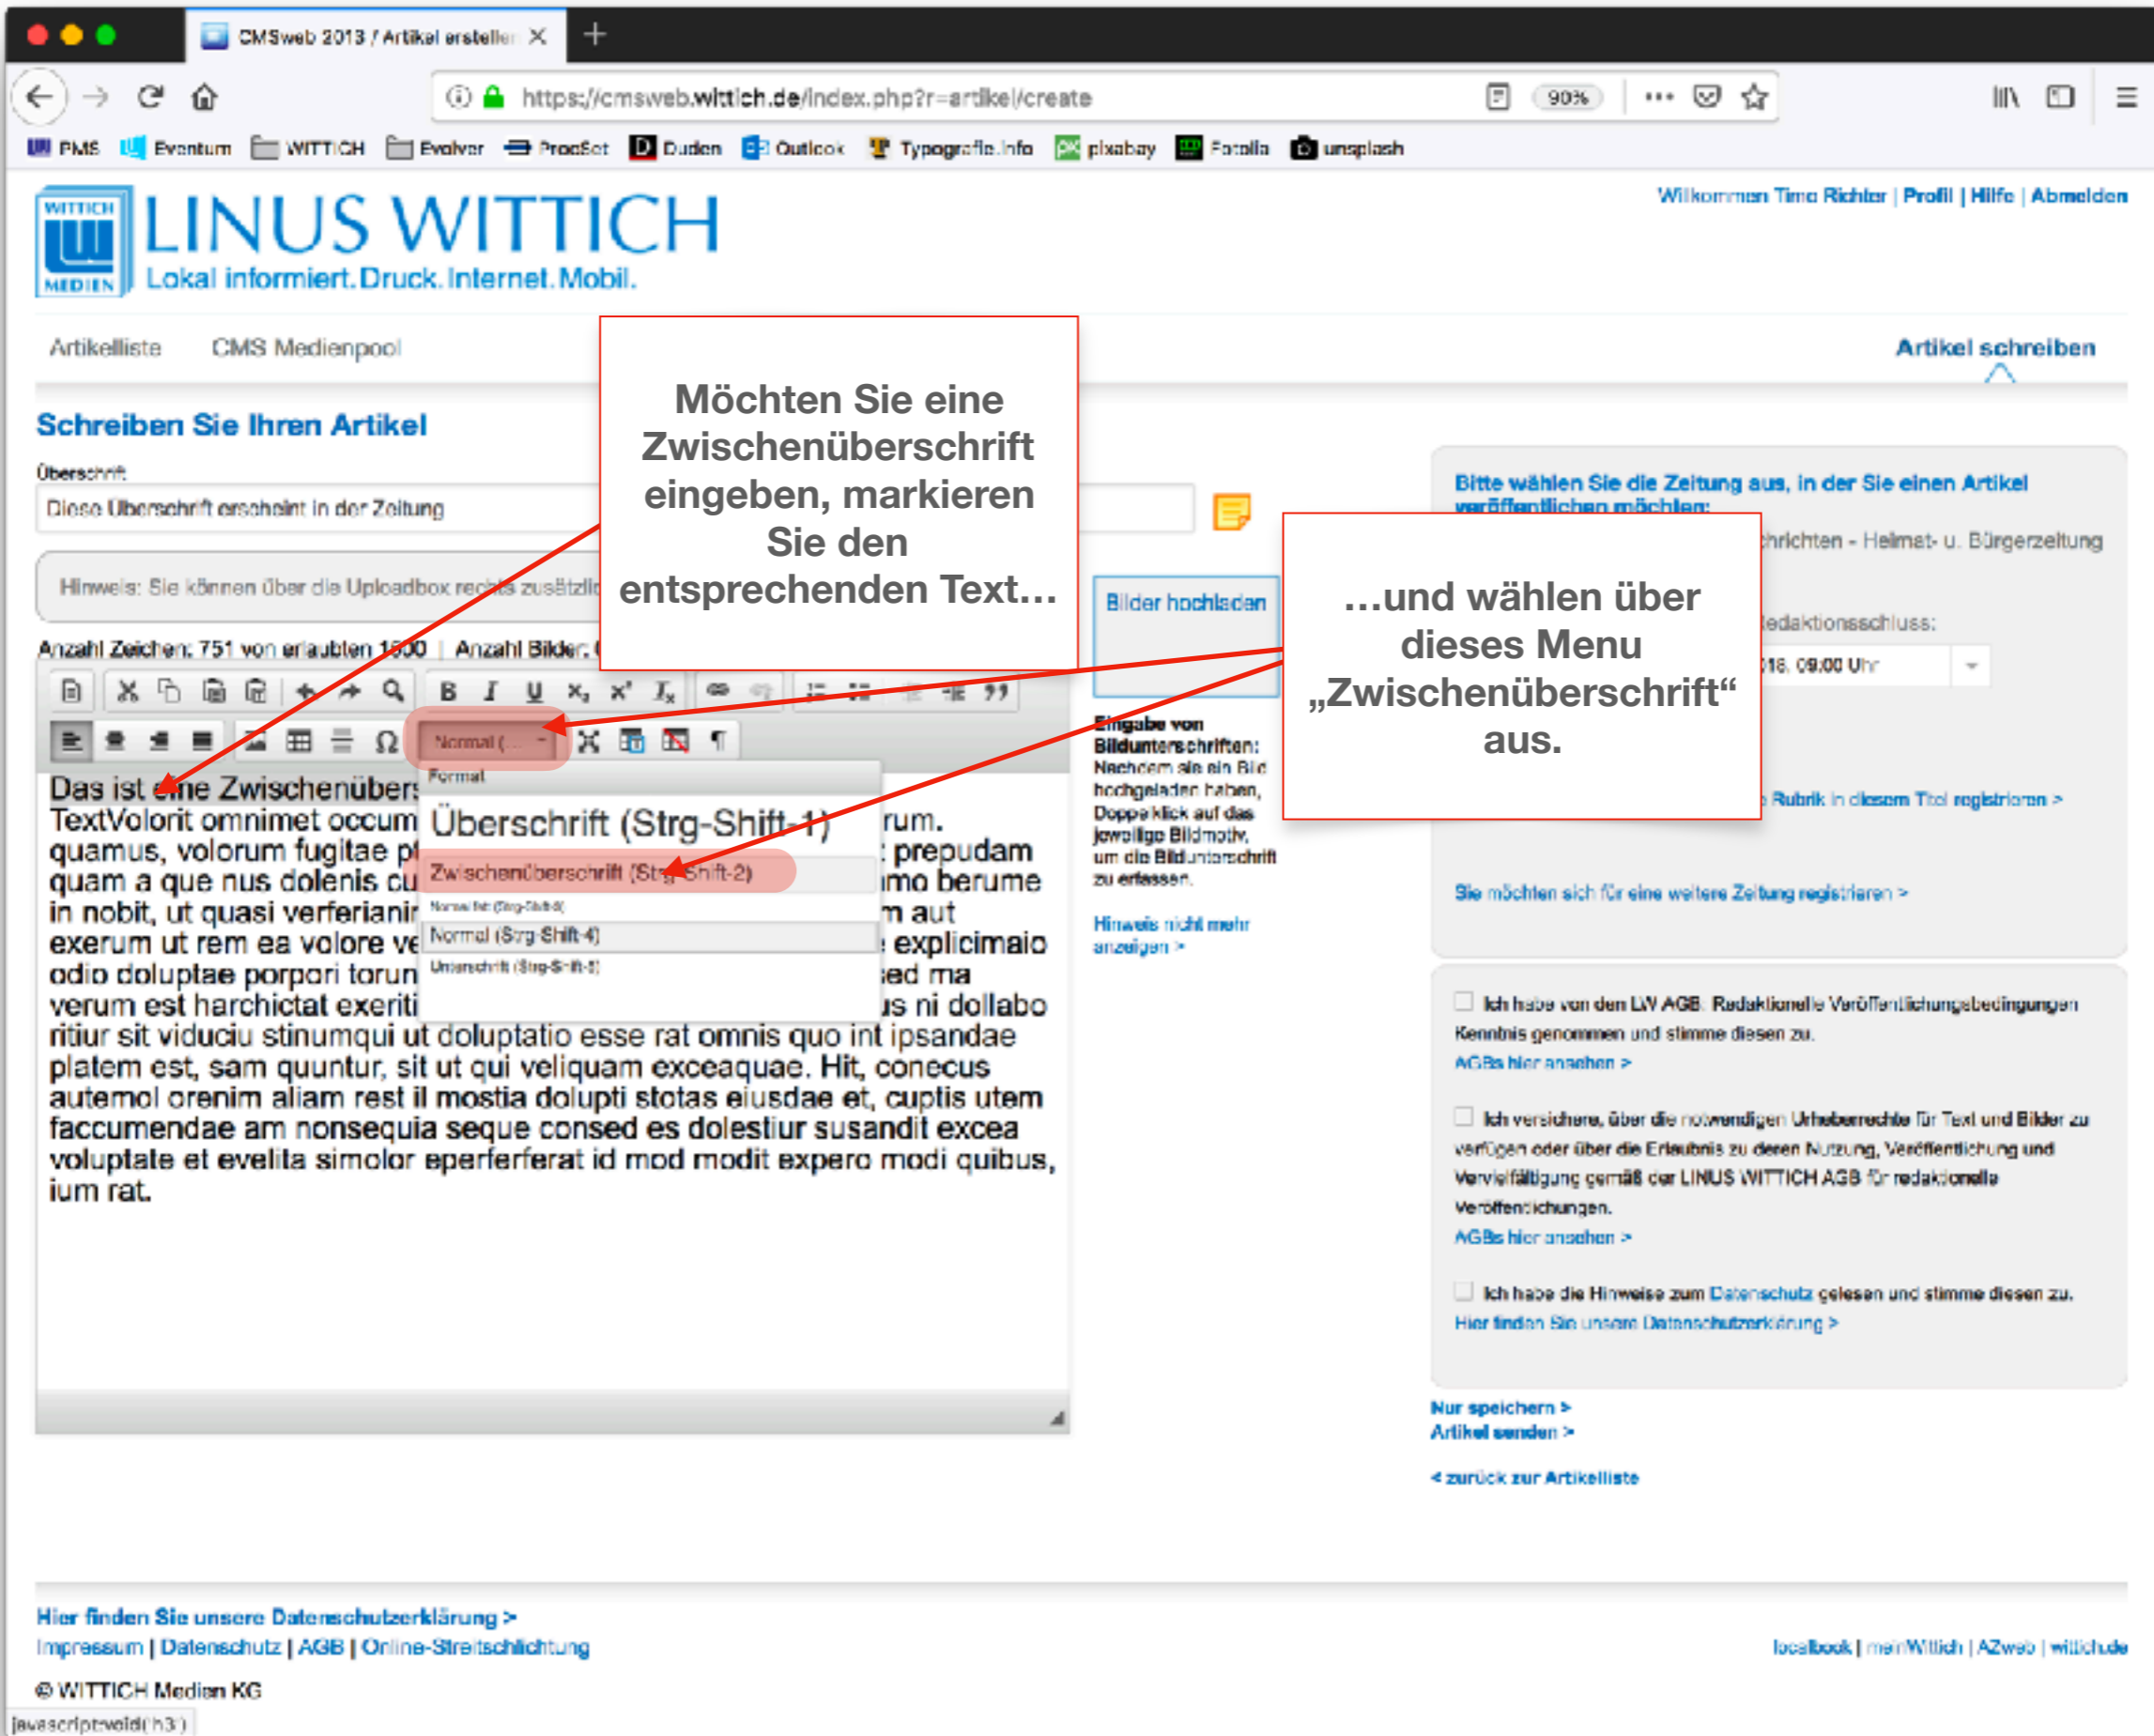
CMSweb 2013 / Artikel erstellen

https://cmsweb.wittich.de/index.php?r=artikel/create

90%

PMS Eventum WITTICH Evolver ProofSet Duden Outlook Typografie.info pixabay Fotolia unsplash

WITTICH MEDIEN LINUS WITTICH Lokal informiert. Druck. Internet. Mobil.

Willkommen Timo Richter | Profil | Hilfe | Abmelden

Artikelliste CMS Medienpool

Artikel schreiben

Schreiben Sie Ihren Artikel

Überschrift

Diese Überschrift erscheint in der Zeitung

Hinweis: Sie können über die Uploadbox rechts zusätzlic

Anzahl Zeichen: 751 von erlaubten 1500 | Anzahl Bilder: (

Möchten Sie eine Zwischenüberschrift eingeben, markieren Sie den entsprechenden Text…

…und wählen über dieses Menu „Zwischenüberschrift“ aus.

Normal (...

Format

Überschrift (Strg-Shift-1)

Zwischenüberschrift (Strg-Shift-2)

Normal fett (Strg-Shift-3)

Normal (Strg-Shift-4)

Unterschrift (Strg-Shift-5)

Das ist eine Zwischenübers
TextVolorit omnimet occum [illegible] rum. quamus, volorum fugitae p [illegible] prepudam quam a que nus dolenis cu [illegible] mo berume in nobit, ut quasi verferianir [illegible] m aut exerum ut rem ea volore ve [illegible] explicimaio odio doluptae porpori torun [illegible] ed ma verum est harchictat exeriti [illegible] us ni dollabo ritiur sit viduciu stinumqui ut doluptatio esse rat omnis quo int ipsandae platem est, sam quuntur, sit ut qui veliquam exceaquae. Hit, conecus autemol orenim aliam rest il mostia dolupti stotas eiusdae et, cuptis utem faccumendae am nonsequia seque consed es dolestiur susandit excea voluptate et evelita simolor eperferferat id mod modit expero modi quibus, ium rat.

Bilder hochladen

Eingabe von Bildunterschriften: Nachdem sie ein Bild hochgeladen haben, Doppelklick auf das jeweilige Bildmotiv, um die Bildunterschrift zu erfassen.

Hinweis nicht mehr anzeigen >

Bitte wählen Sie die Zeitung aus, in der Sie einen Artikel veröffentlichen möchten:

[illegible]hrichten - Heimat- u. Bürgerzeitung

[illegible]edaktionsschluss:

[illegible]18, 09.00 Uhr

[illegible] Rubrik in diesem Titel registrieren >

Sie möchten sich für eine weitere Zeitung registrieren >

Ich habe von den LW AGB, Redaktionelle Veröffentlichungsbedingungen Kenntnis genommen und stimme diesen zu.
AGBs hier ansehen >

Ich versichere, über die notwendigen Urheberrechte für Text und Bilder zu verfügen oder über die Erlaubnis zu deren Nutzung, Veröffentlichung und Vervielfältigung gemäß der LINUS WITTICH AGB für redaktionelle Veröffentlichungen.
AGBs hier ansehen >

Ich habe die Hinweise zum Datenschutz gelesen und stimme diesen zu.
Hier finden Sie unsere Datenschutzerklärung >

Nur speichern >
Artikel senden >

< zurück zur Artikelliste

Hier finden Sie unsere Datenschutzerklärung >
Impressum | Datenschutz | AGB | Online-Streitschlichtung

localbook | meinWittich | AZweb | wittich.de

© WITTICH Medien KG

javascript:void('h3')